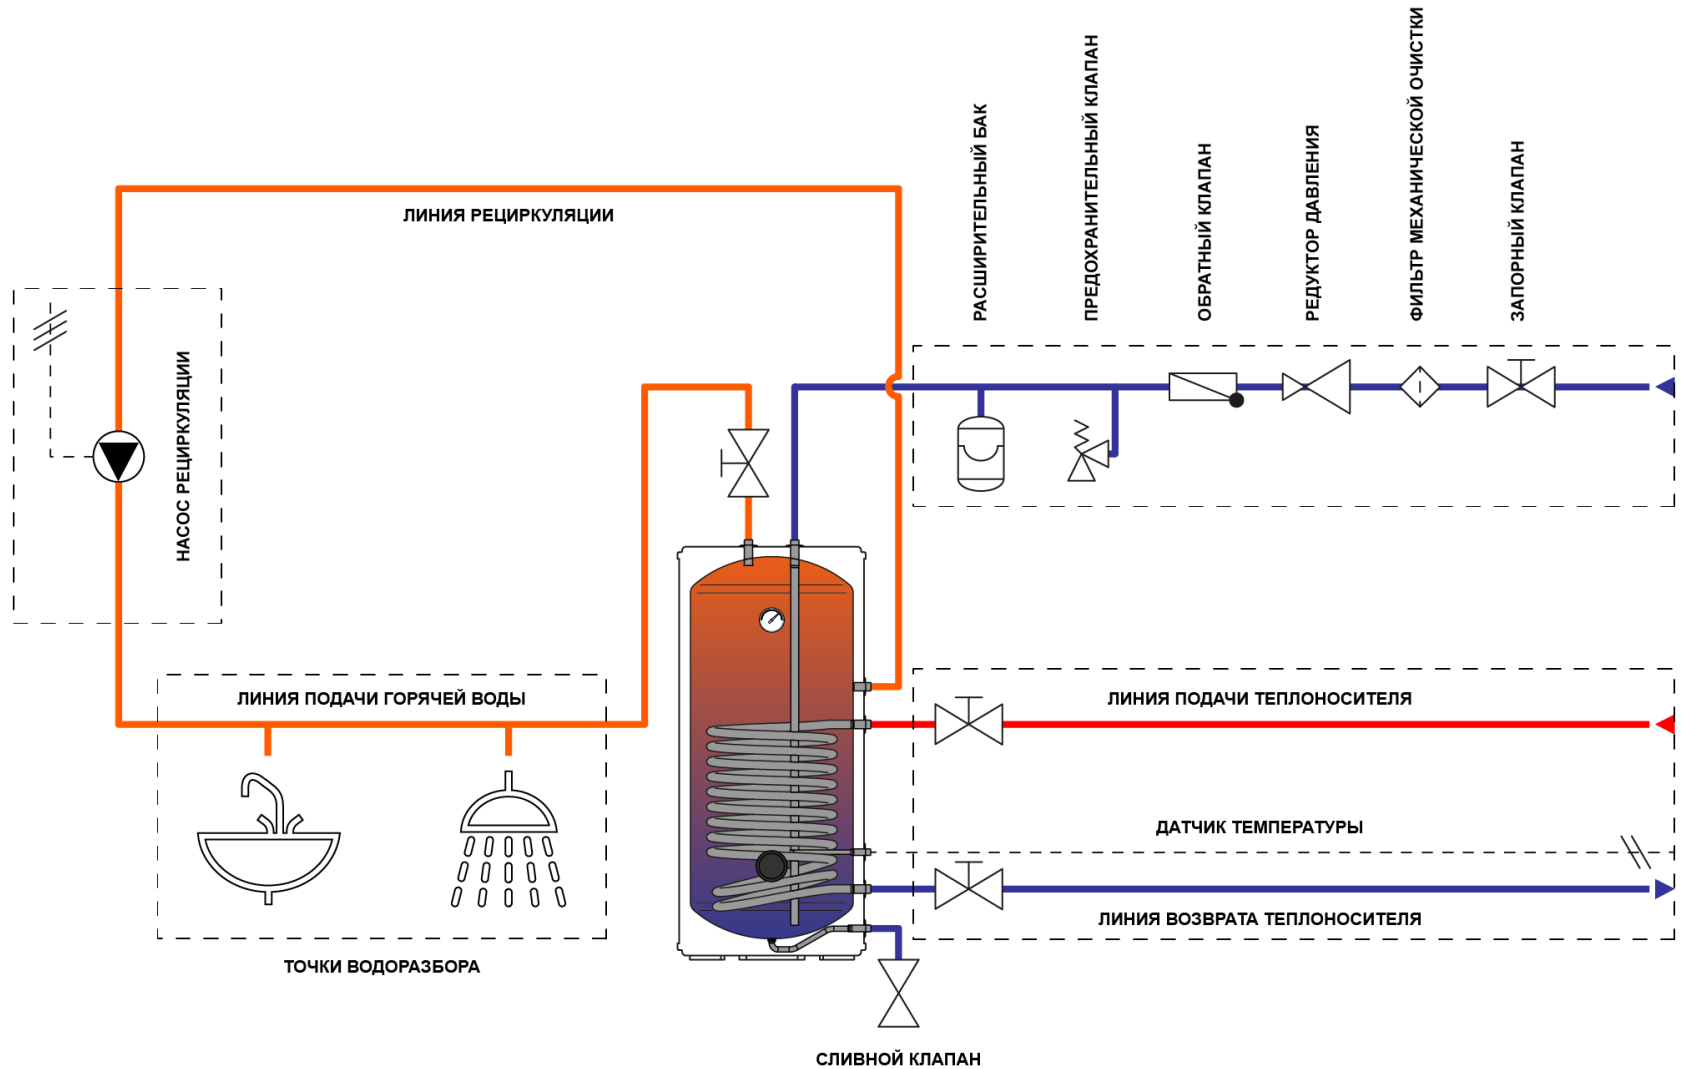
РАСШИРИТЕЛЬНЫЙ БАК

ПРЕДОХРАНИТЕЛЬНЫЙ КЛАПАН

ОБРАТНЫЙ КЛАПАН

РЕДУКТОР ДАВЛЕНИЯ

ФИЛЬТР МЕХАНИЧЕСКОЙ ОЧИСТКИ

ЗАПОРНЫЙ КЛАПАН

ЛИНИЯ РЕЦИРКУЛЯЦИИ

НАСОС РЕЦИРКУЛЯЦИИ

ЛИНИЯ ПОДАЧИ ГОРЯЧЕЙ ВОДЫ

ЛИНИЯ ПОДАЧИ ТЕПЛОНОСИТЕЛЯ

ДАТЧИК ТЕМПЕРАТУРЫ

ЛИНИЯ ВОЗВРАТА ТЕПЛОНОСИТЕЛЯ

ТОЧКИ ВОДОРАЗБОРА

СЛИВНОЙ КЛАПАН